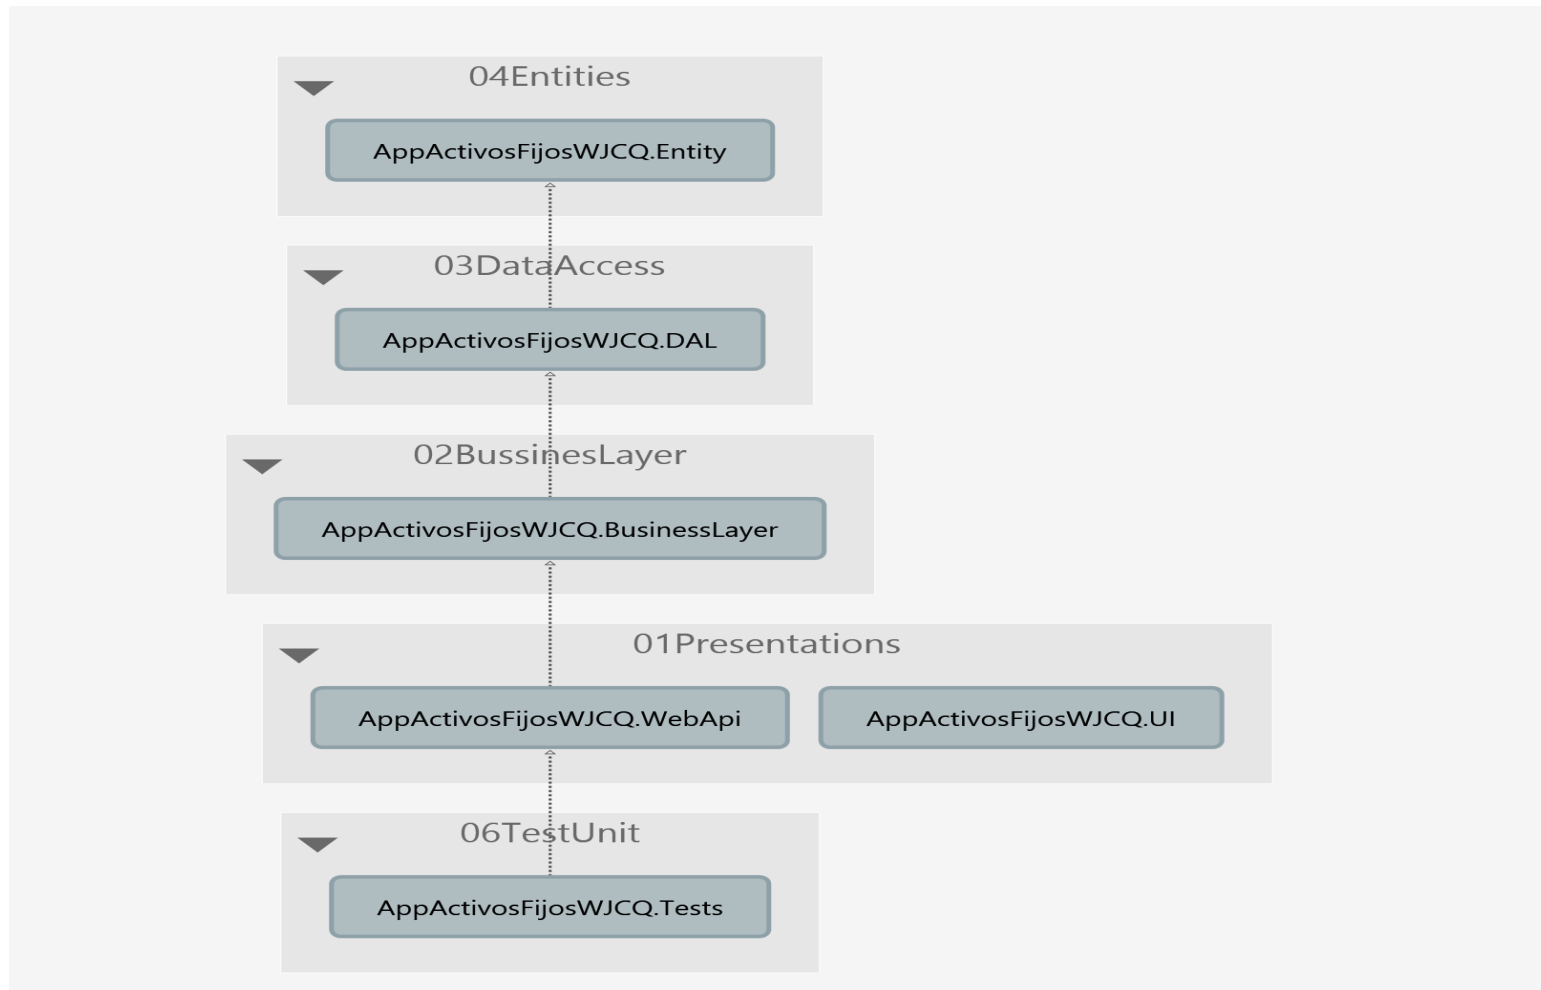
04Entities

AppActivosFijosWJCQ.Entity

03DataAccess

AppActivosFijosWJCQ.DAL

02BussinesLayer

AppActivosFijosWJCQ.BusinessLayer

01Presentations

AppActivosFijosWJCQ.WebApi

AppActivosFijosWJCQ.UI

06TestUnit

AppActivosFijosWJCQ.Tests